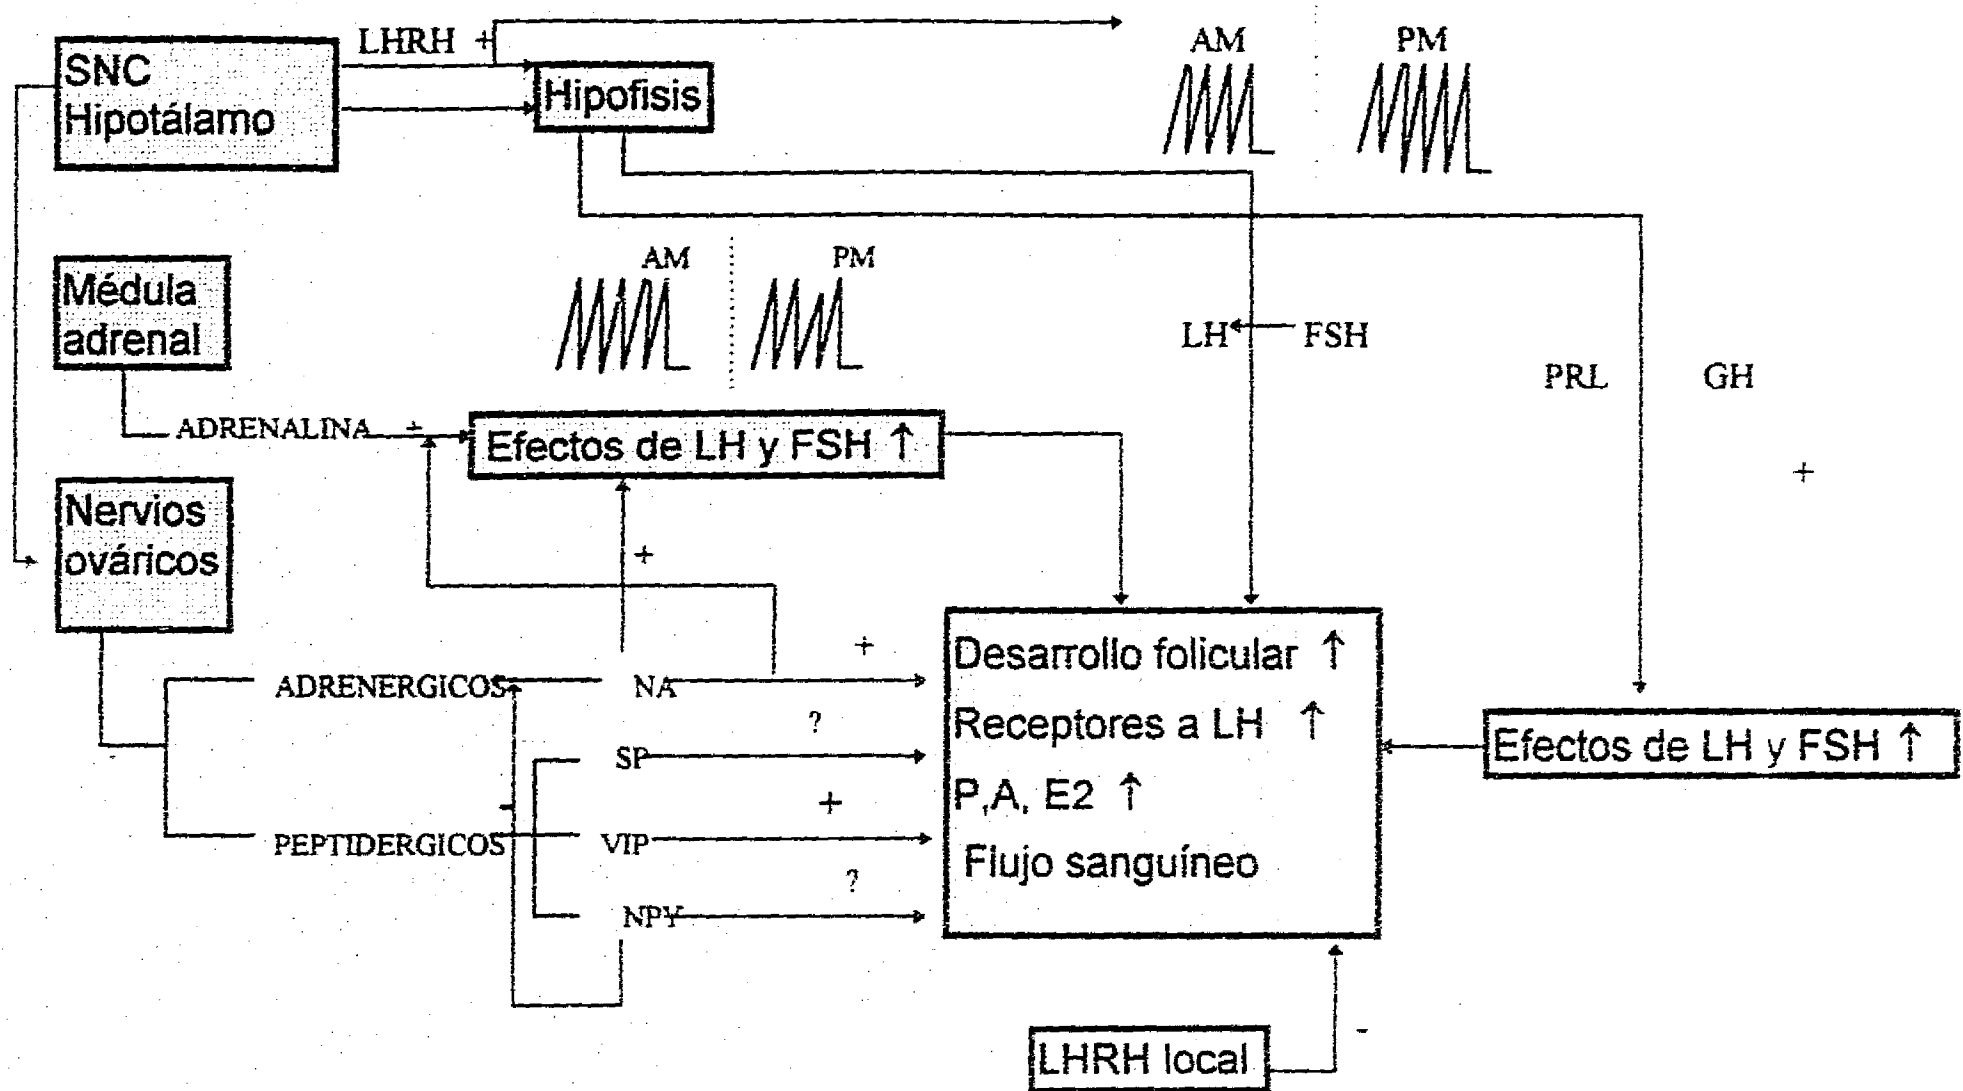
SNC Hipotálamo

LHRH +

Hipofisis

AM

PM

Médula adrenal

AM

PM

LH

FSH

PRL

GH

ADRENALINA +

Efectos de LH y FSH ↑

+

Nervios ováricos

+

+

ADRENERGICOS

NA

Desarrollo folicular ↑

?

Receptores a LH ↑

SP

Efectos de LH y FSH ↑

+

P,A, E2 ↑

PEPTIDERGICOS

VIP

Flujo sanguíneo

?

NPY

LHRH local

-